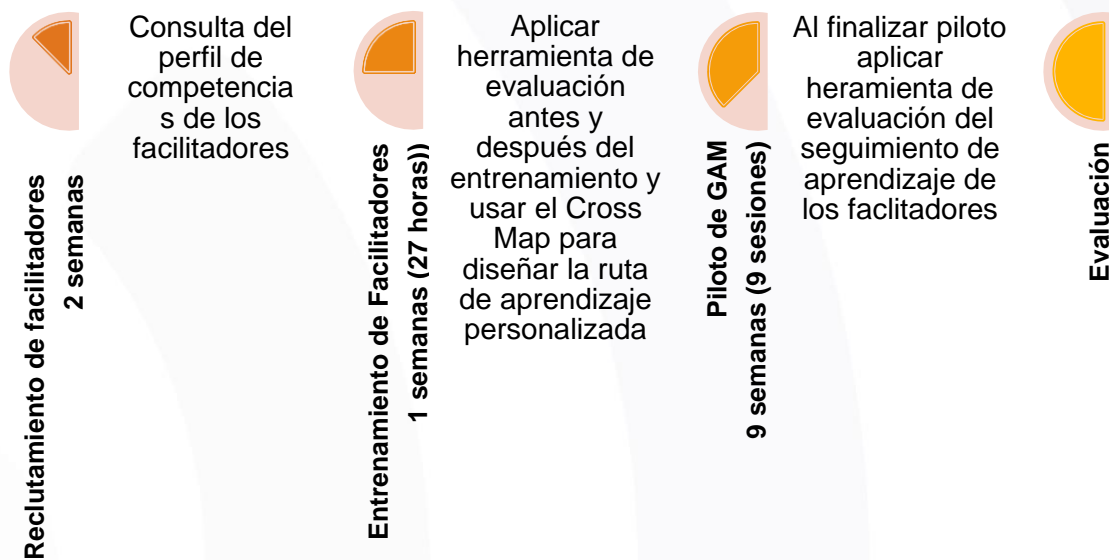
Reclutamiento de facilitadores
2 semanas

Consulta del perfil de competencias de los facilitadores

Entrenamiento de Facilitadores
1 semanas (27 horas))

Aplicar herramienta de evaluación antes y después del entrenamiento y usar el Cross Map para diseñar la ruta de aprendizaje personalizada

Piloto de GAM
9 semanas (9 sesiones)

Al finalizar piloto aplicar heramienta de evaluación del seguimiento de aprendizaje de los faclitadores

Evaluación